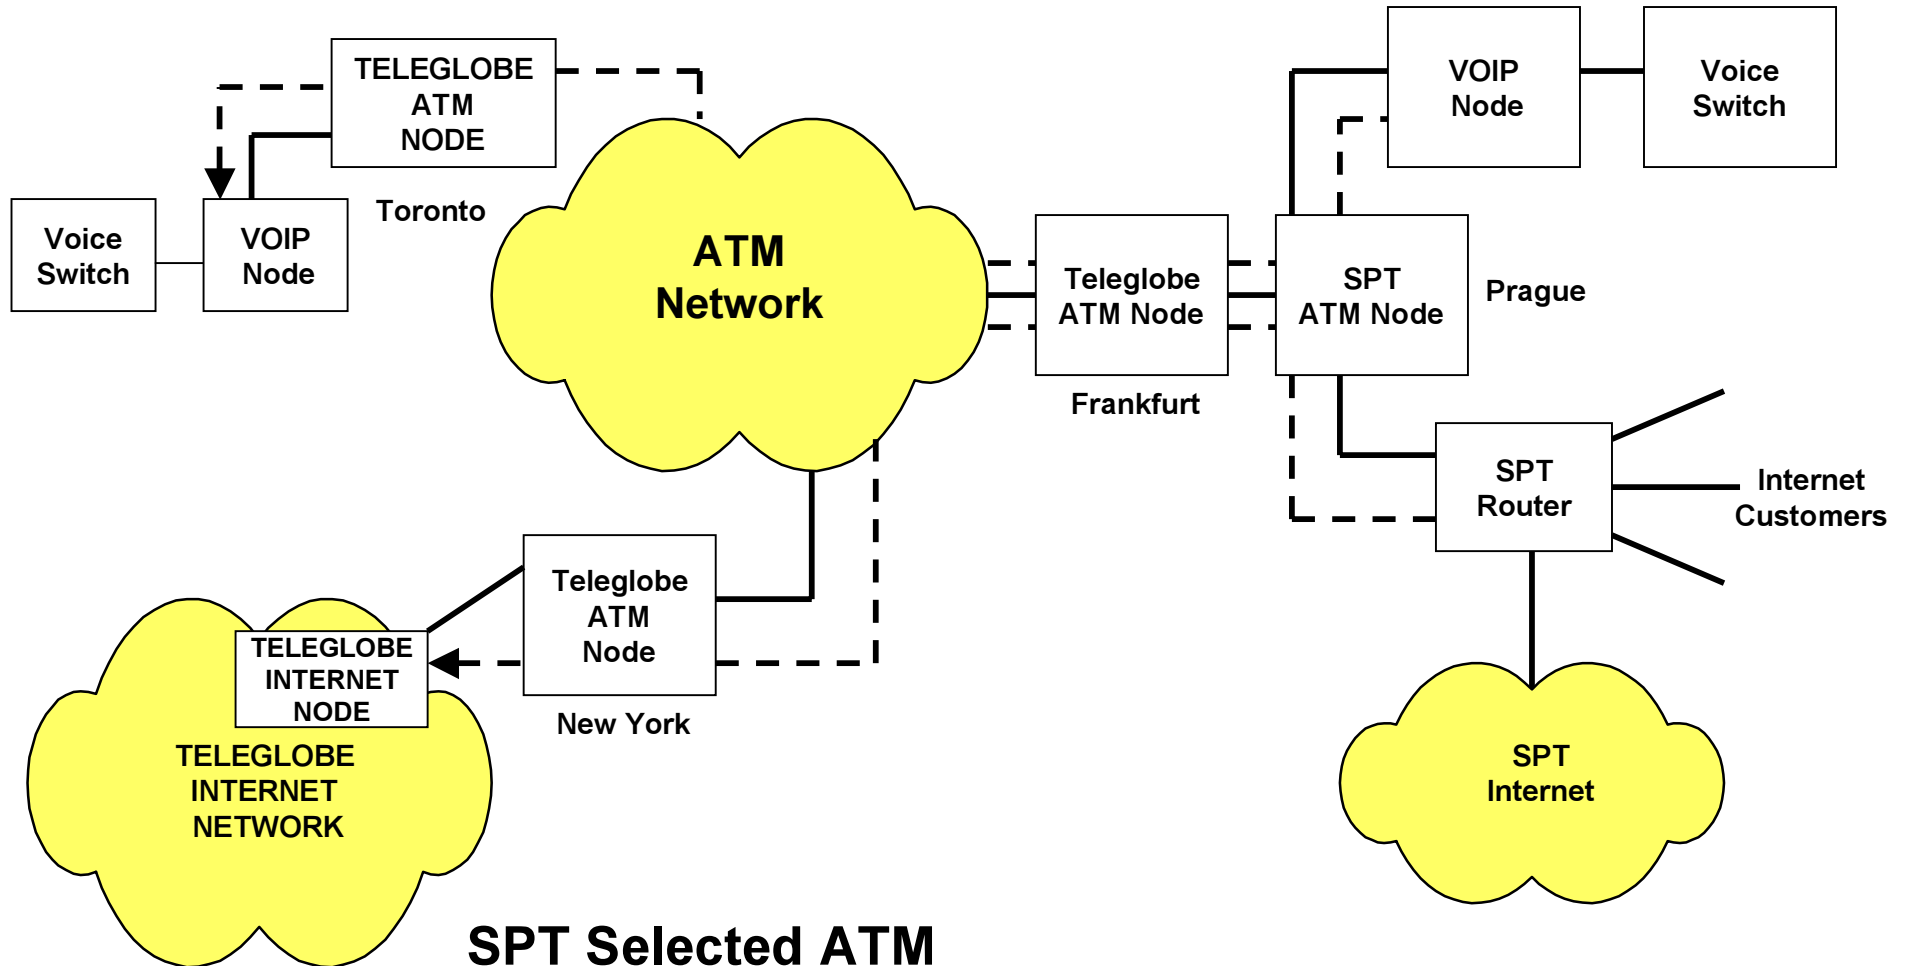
TELEGLOBE ATM NODE

Voice Switch

VOIP Node

Toronto

ATM Network

VOIP Node

Voice Switch

Teleglobe ATM Node

Frankfurt

SPT ATM Node

Prague

SPT Router

Internet Customers

Teleglobe ATM Node

New York

TELEGLOBE INTERNET NODE

TELEGLOBE INTERNET NETWORK

SPT Internet

SPT Selected ATM